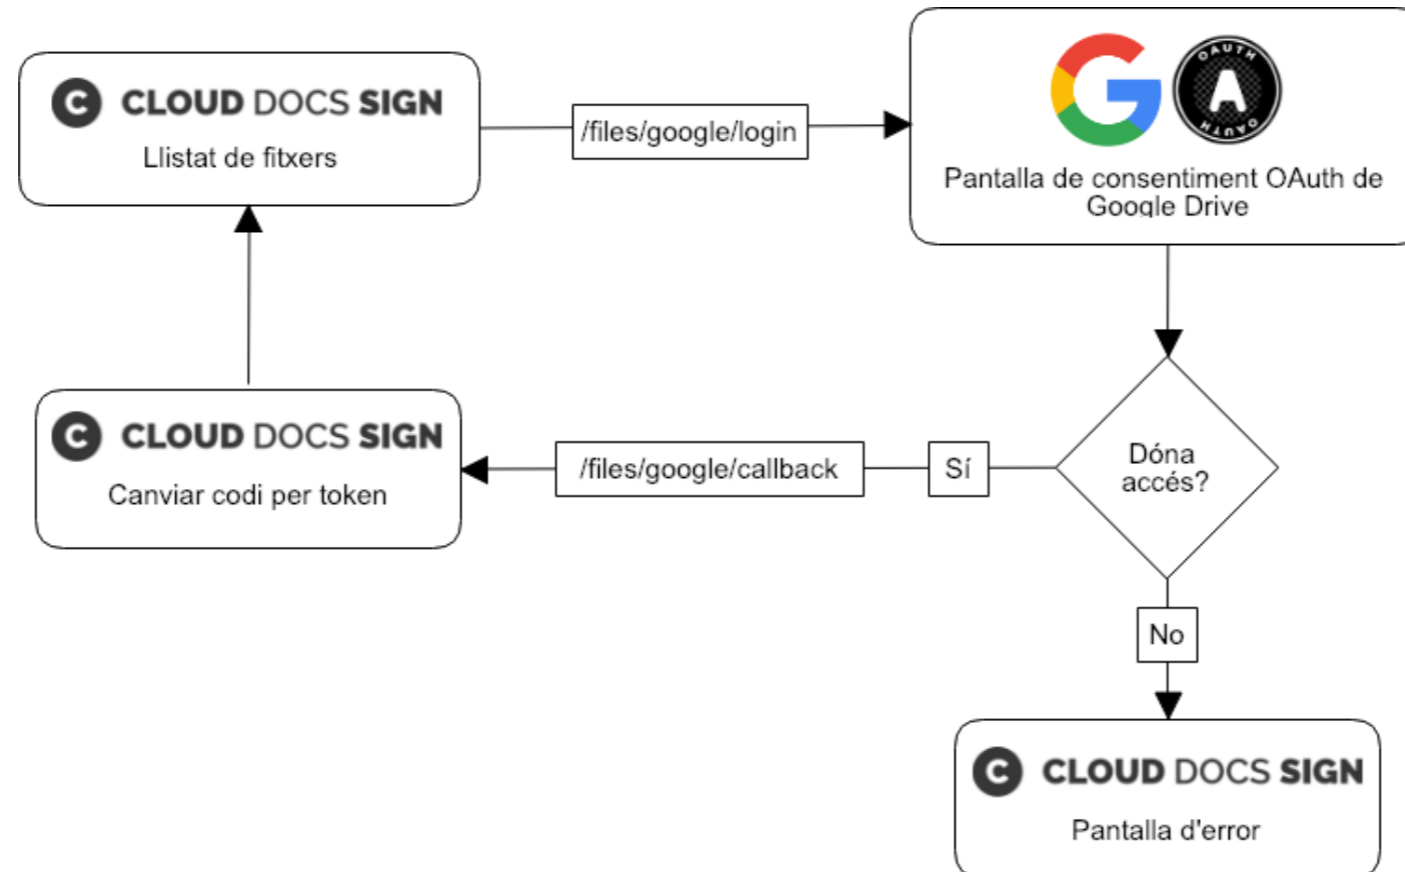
CLOUD DOCS SIGN
Llistat de fitxers

/files/google/login

OAUTH

Pantalla de consentiment OAuth de Google Drive

CLOUD DOCS SIGN
Canviar codi per token

/files/google/callback

Sí

Dóna accés?

No

CLOUD DOCS SIGN
Pantalla d'error